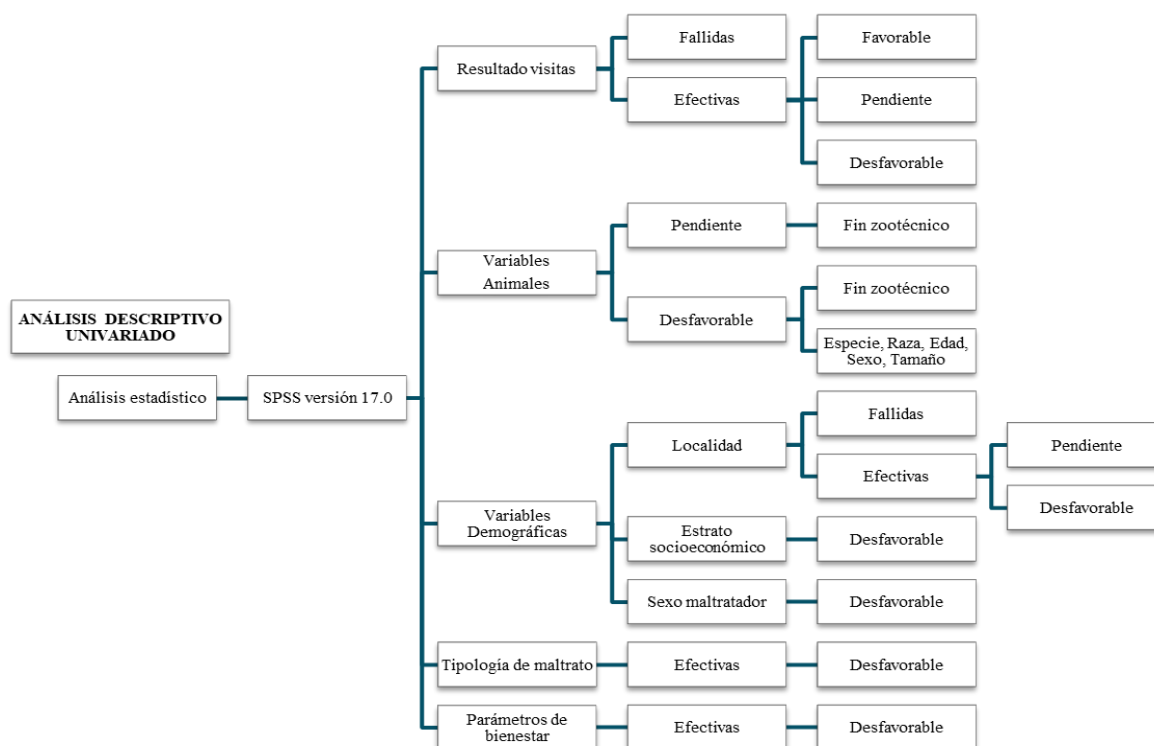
ANÁLISIS DESCRIPTIVO UNIVARIADO

Análisis estadístico

SPSS versión 17.0

Resultado visitas

Fallidas

Efectivas

Favorable

Pendiente

Desfavorable

Variables Animales

Pendiente

Fin zootécnico

Desfavorable

Fin zootécnico

Especie, Raza, Edad, Sexo, Tamaño

Variables Demográficas

Localidad

Fallidas

Efectivas

Pendiente

Desfavorable

Estrato socioeconómico

Desfavorable

Sexo maltratador

Desfavorable

Tipología de maltrato

Efectivas

Desfavorable

Parámetros de bienestar

Efectivas

Desfavorable